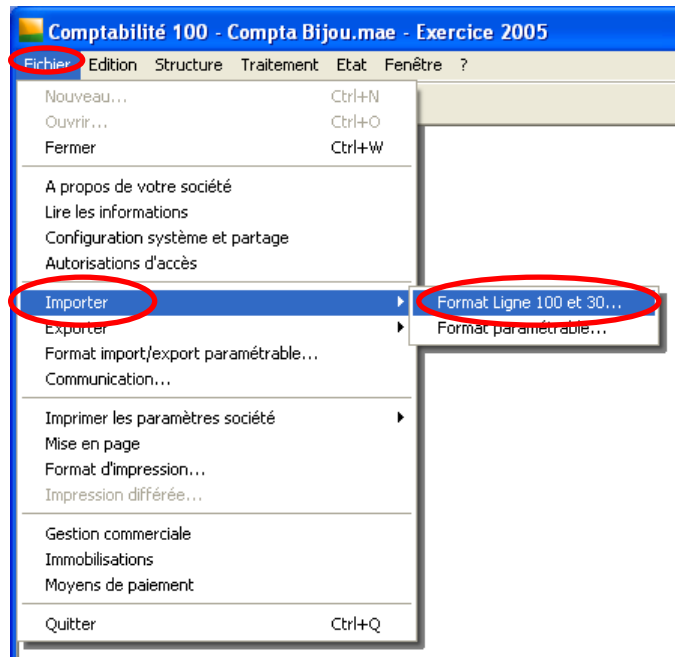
Comptabilité 100 - Compta Bijou.mae - Exercice 2005

Fichier Edition Structure Traitement Etat Fenêtre ?

Nouveau... Ctrl+N
Ouvrir... Ctrl+O
Fermer Ctrl+W

A propos de votre société
Lire les informations
Configuration système et partage
Autorisations d'accès

Importer
Exporter
Format import/export paramétrable...
Communication...

Imprimer les paramètres société
Mise en page
Format d'impression...
Impression différée...

Gestion commerciale
Immobilisations
Moyens de paiement

Quitter Ctrl+Q

Format Ligne 100 et 30...
Format paramétrable...